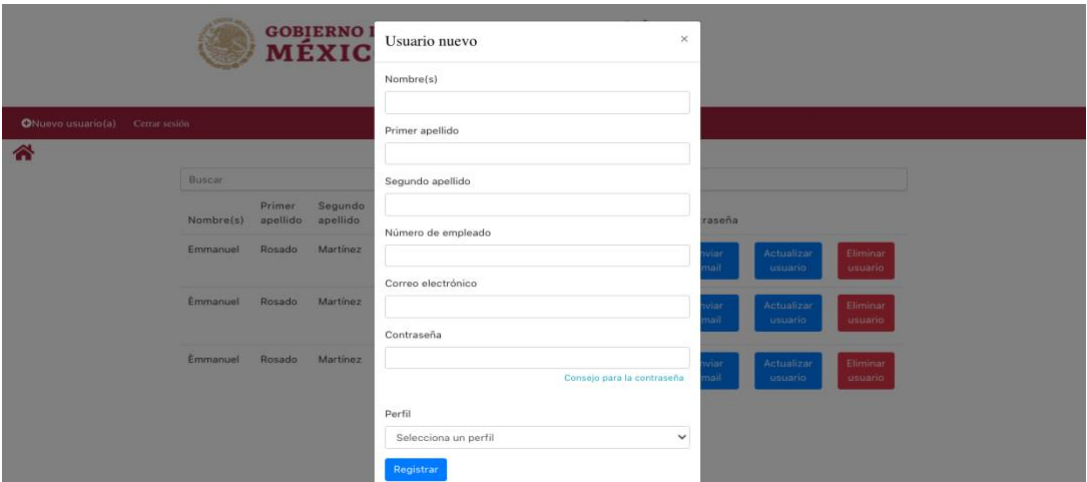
GOBIERNO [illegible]
MÉXIC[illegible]

Nuevo usuario(a) Cerrar sesión

Buscar

| Nombre(s) | Primer apellido | Segundo apellido | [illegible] | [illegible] | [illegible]traseña | | |
|---|---|---|---|---|---|---|---|
| Emmanuel | Rosado | Martínez | | | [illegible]viar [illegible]mail | Actualizar usuario | Eliminar usuario |
| Emmanuel | Rosado | Martínez | | | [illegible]viar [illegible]mail | Actualizar usuario | Eliminar usuario |
| Emmanuel | Rosado | Martínez | | | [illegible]viar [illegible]mail | Actualizar usuario | Eliminar usuario |

Usuario nuevo
×

Nombre(s)

Primer apellido

Segundo apellido

Número de empleado

Correo electrónico

Contraseña

Consejo para la contraseña

Perfil

Selecciona un perfil

Registrar